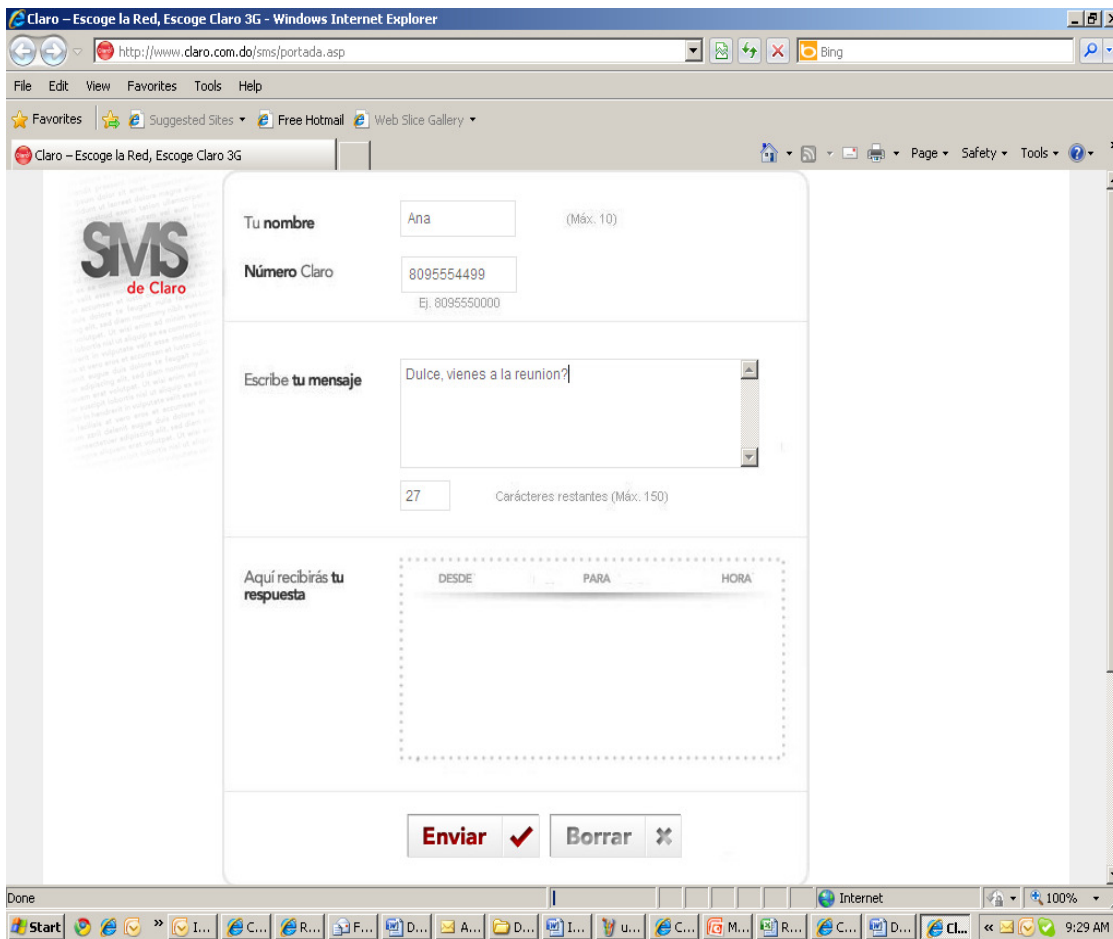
Claro – Escoge la Red, Escoge Claro 3G - Windows Internet Explorer

http://www.claro.com.do/sms/portada.asp

Bing

File Edit View Favorites Tools Help

Favorites | Suggested Sites ▾ Free Hotmail Web Slice Gallery ▾

Claro – Escoge la Red, Escoge Claro 3G

Page ▾ Safety ▾ Tools ▾

SMS de Claro

Tu nombre | Ana | (Máx. 10)

Número Claro | 8095554499

Ej. 8095550000

Escribe tu mensaje

Dulce, viene a la reunion?

27 Carácteres restantes (Máx. 150)

Aquí recibirás tu respuesta

DESDE PARA HORA

Enviar ✔ Borrar ✖

Done

Internet

100%

Start | I... | C... | R... | F... | D... | A... | D... | I... | u... | C... | M... | R... | C... | D... | Cl...

9:29 AM